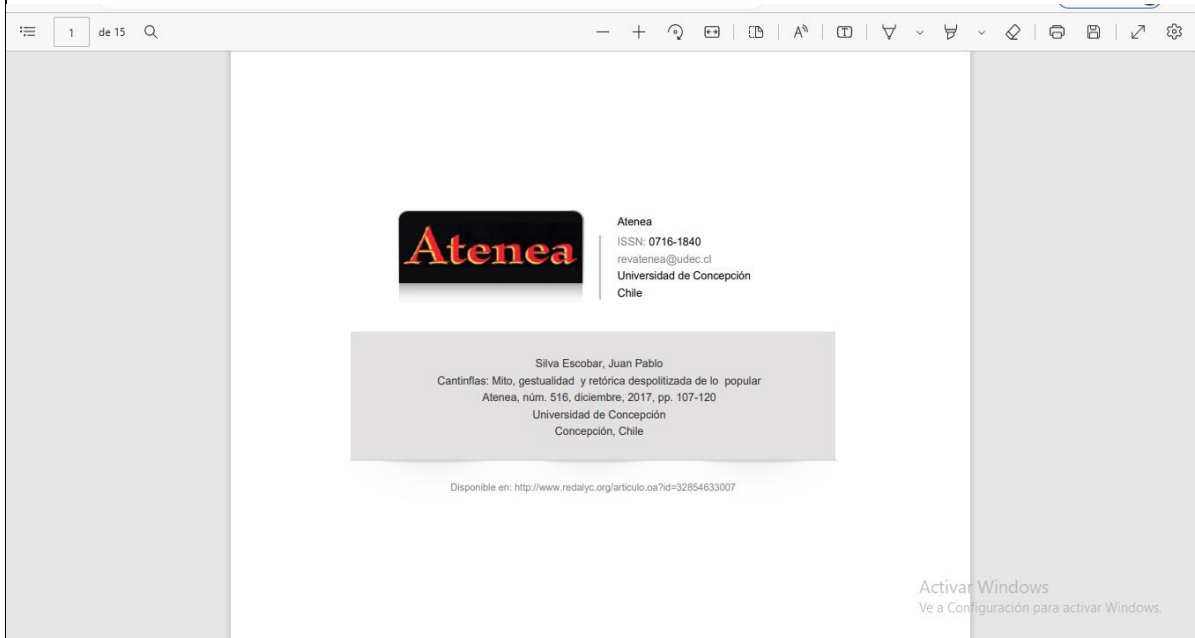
1 de 15

Atenea

Atenea
ISSN: 0716-1840
revatenea@udec.cl
Universidad de Concepción
Chile

Silva Escobar, Juan Pablo
Cantinflas: Mito, gestualidad y retórica despolitizada de lo popular
Atenea, núm. 516, diciembre, 2017, pp. 107-120
Universidad de Concepción
Concepción, Chile

Disponible en: http://www.redalyc.org/articulo.oa?id=32854633007

Activar Windows
Ve a Configuración para activar Windows.